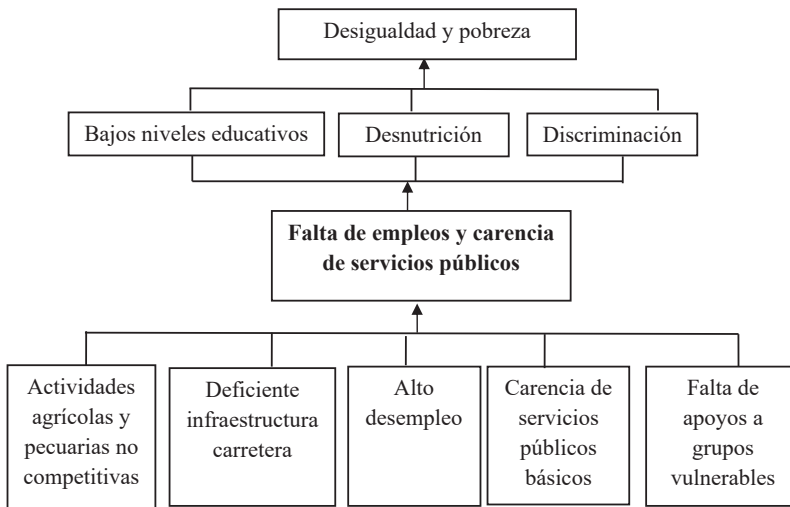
Desigualdad y pobreza

Bajos niveles educativos

Desnutrición

Discriminación

**Falta de empleos y carencia de servicios públicos**

Actividades agrícolas y pecuarias no competitivas

Deficiente infraestructura carretera

Alto desempleo

Carencia de servicios públicos básicos

Falta de apoyos a grupos vulnerables